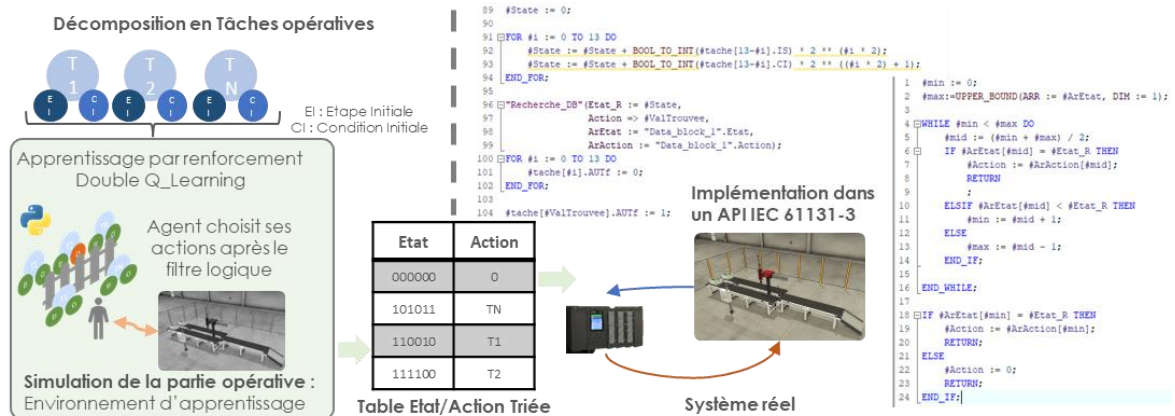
Décomposition en Tâches opératives

T1 T2 TN
EI CI EI CI EI CI

EI : Etape Initiale
CI : Condition Initiale

Apprentissage par renforcement
Double Q_Learning

Agent choisit ses actions après le filtre logique

Simulation de la partie opérative :
Environnement d'apprentissage

89 #State := 0;
90
91 FOR #i := 0 TO 13 DO
92 #State := #State + BOOL_TO_INT(#tache[13-#i].IS) * 2 ** (#i * 2);
93 #State := #State + BOOL_TO_INT(#tache[13-#i].CI) * 2 ** ((#i * 2) + 1);
94 END_FOR;
95
96 "Recherche_DB"(Etat_R := #State,
97 Action => #ValTrouvee,
98 ArEtat := "Data_block_1".Etat,
99 ArAction := "Data_block_1".Action);
100 FOR #i := 0 TO 13 DO
101 #tache[#i].AUTf := 0;
102 END_FOR;
103
104 #tache[#ValTrouvee].AUTf := 1;

| Etat | Action |
|---|---|
| 000000 | 0 |
| 101011 | TN |
| 110010 | T1 |
| 111100 | T2 |

Table Etat/Action Triée

Implémentation dans un API IEC 61131-3

Système réel

1 #min := 0;
2 #max:=UPPER_BOUND(ARR := #ArEtat, DIM := 1);
3
4 WHILE #min < #max DO
5 #mid := (#min + #max) / 2;
6 IF #ArEtat[#mid] = #Etat_R THEN
7 #Action := #ArAction[#mid];
8 RETURN
9 ;
10
11 ELSIF #ArEtat[#mid] < #Etat_R THEN
12 #min := #mid + 1;
12 ELSE
13 #max := #mid - 1;
14 END_IF;
15
16 END_WHILE;
17
18 IF #ArEtat[#min] = #Etat_R THEN
19 #Action := #ArAction[#min];
20 RETURN;
21 ELSE
22 #Action := 0;
23 RETURN;
24 END_IF;